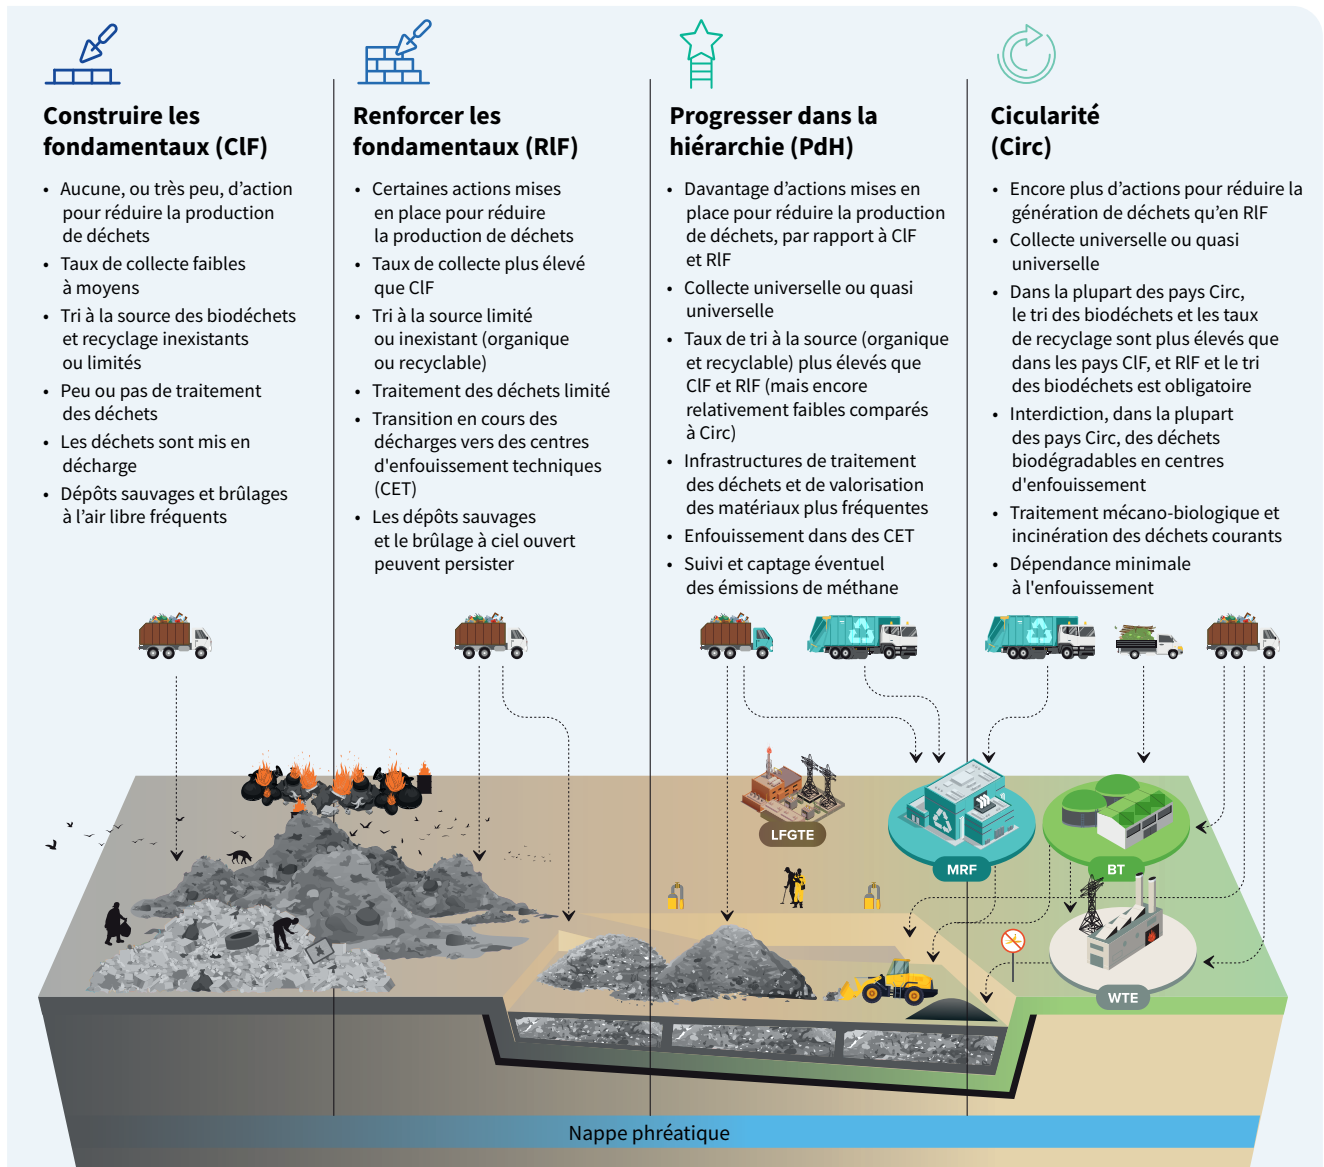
Construire les fondamentaux (ClF)

- Aucune, ou très peu, d'action pour réduire la production de déchets
- Taux de collecte faibles à moyens
- Tri à la source des biodéchets et recyclage inexistants ou limités
- Peu ou pas de traitement des déchets
- Les déchets sont mis en décharge
- Dépôts sauvages et brûlages à l'air libre fréquents

Renforcer les fondamentaux (RlF)

- Certaines actions mises en place pour réduire la production de déchets
- Taux de collecte plus élevé que ClF
- Tri à la source limité ou inexistant (organique ou recyclable)
- Traitement des déchets limité
- Transition en cours des décharges vers des centres d'enfouissement techniques (CET)
- Les dépôts sauvages et le brûlage à ciel ouvert peuvent persister

Progresser dans la hiérarchie (PdH)

- Davantage d'actions mises en place pour réduire la production de déchets, par rapport à ClF et RlF
- Collecte universelle ou quasi universelle
- Taux de tri à la source (organique et recyclable) plus élevés que ClF et RlF (mais encore relativement faibles comparés à Circ)
- Infrastructures de traitement des déchets et de valorisation des matériaux plus fréquentes
- Enfouissement dans des CET
- Suivi et captage éventuel des émissions de méthane

Cicularité (Circ)

- Encore plus d'actions pour réduire la génération de déchets qu'en RlF
- Collecte universelle ou quasi universelle
- Dans la plupart des pays Circ, le tri des biodéchets et les taux de recyclage sont plus élevés que dans les pays ClF, et RlF et le tri des biodéchets est obligatoire
- Interdiction, dans la plupart des pays Circ, des déchets biodégradables en centres d'enfouissement
- Traitement mécano-biologique et incinération des déchets courants
- Dépendance minimale à l'enfouissement

LFGTE

MRF

BT

WTE

Nappe phréatique